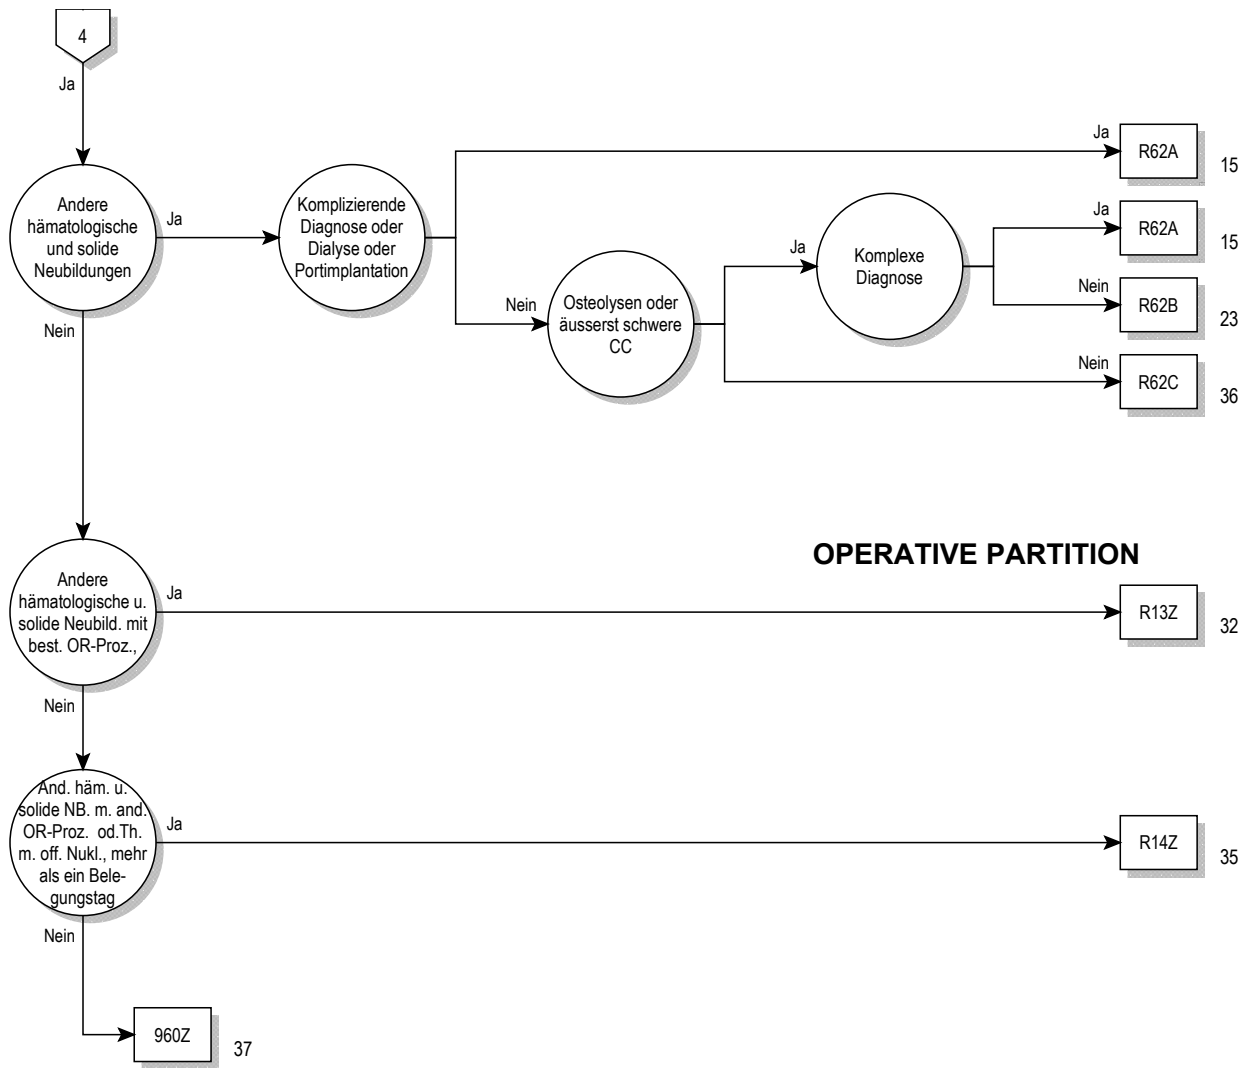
4

Ja

Andere hämatologische und solide Neubildungen

Ja

Komplizierende Diagnose oder Dialyse oder Portimplantation

Ja

R62A

15

Nein

Osteolysen oder äusserst schwere CC

Ja

Komplexe Diagnose

Ja

R62A

15

Nein

R62B

23

Nein

R62C

36

Nein

OPERATIVE PARTITION

Andere hämatologische u. solide Neubild. mit best. OR-Proz.,

Ja

R13Z

32

Nein

And. häm. u. solide NB. m. and. OR-Proz. od.Th. m. off. Nukl., mehr als ein Belegungstag

Ja

R14Z

35

Nein

960Z

37